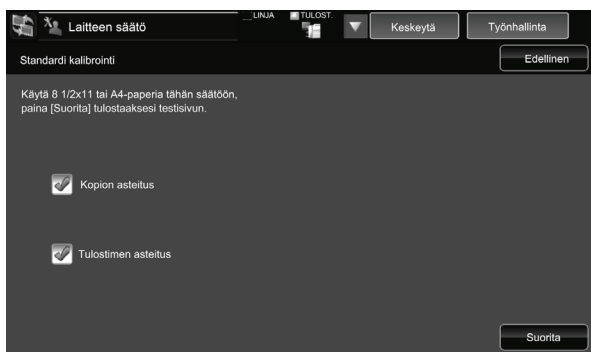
Laitteen säätö

LINJA

TULOST.

Keskeytä

Työnhallinta

Standardi kalibrointi

Edellinen

Käytä 8 1/2x11 tai A4-paperia tähän säätöön, paina [Suorita] tulostaaksesi testisivun.

Kopion asteitus

Tulostimen asteitus

Suorita